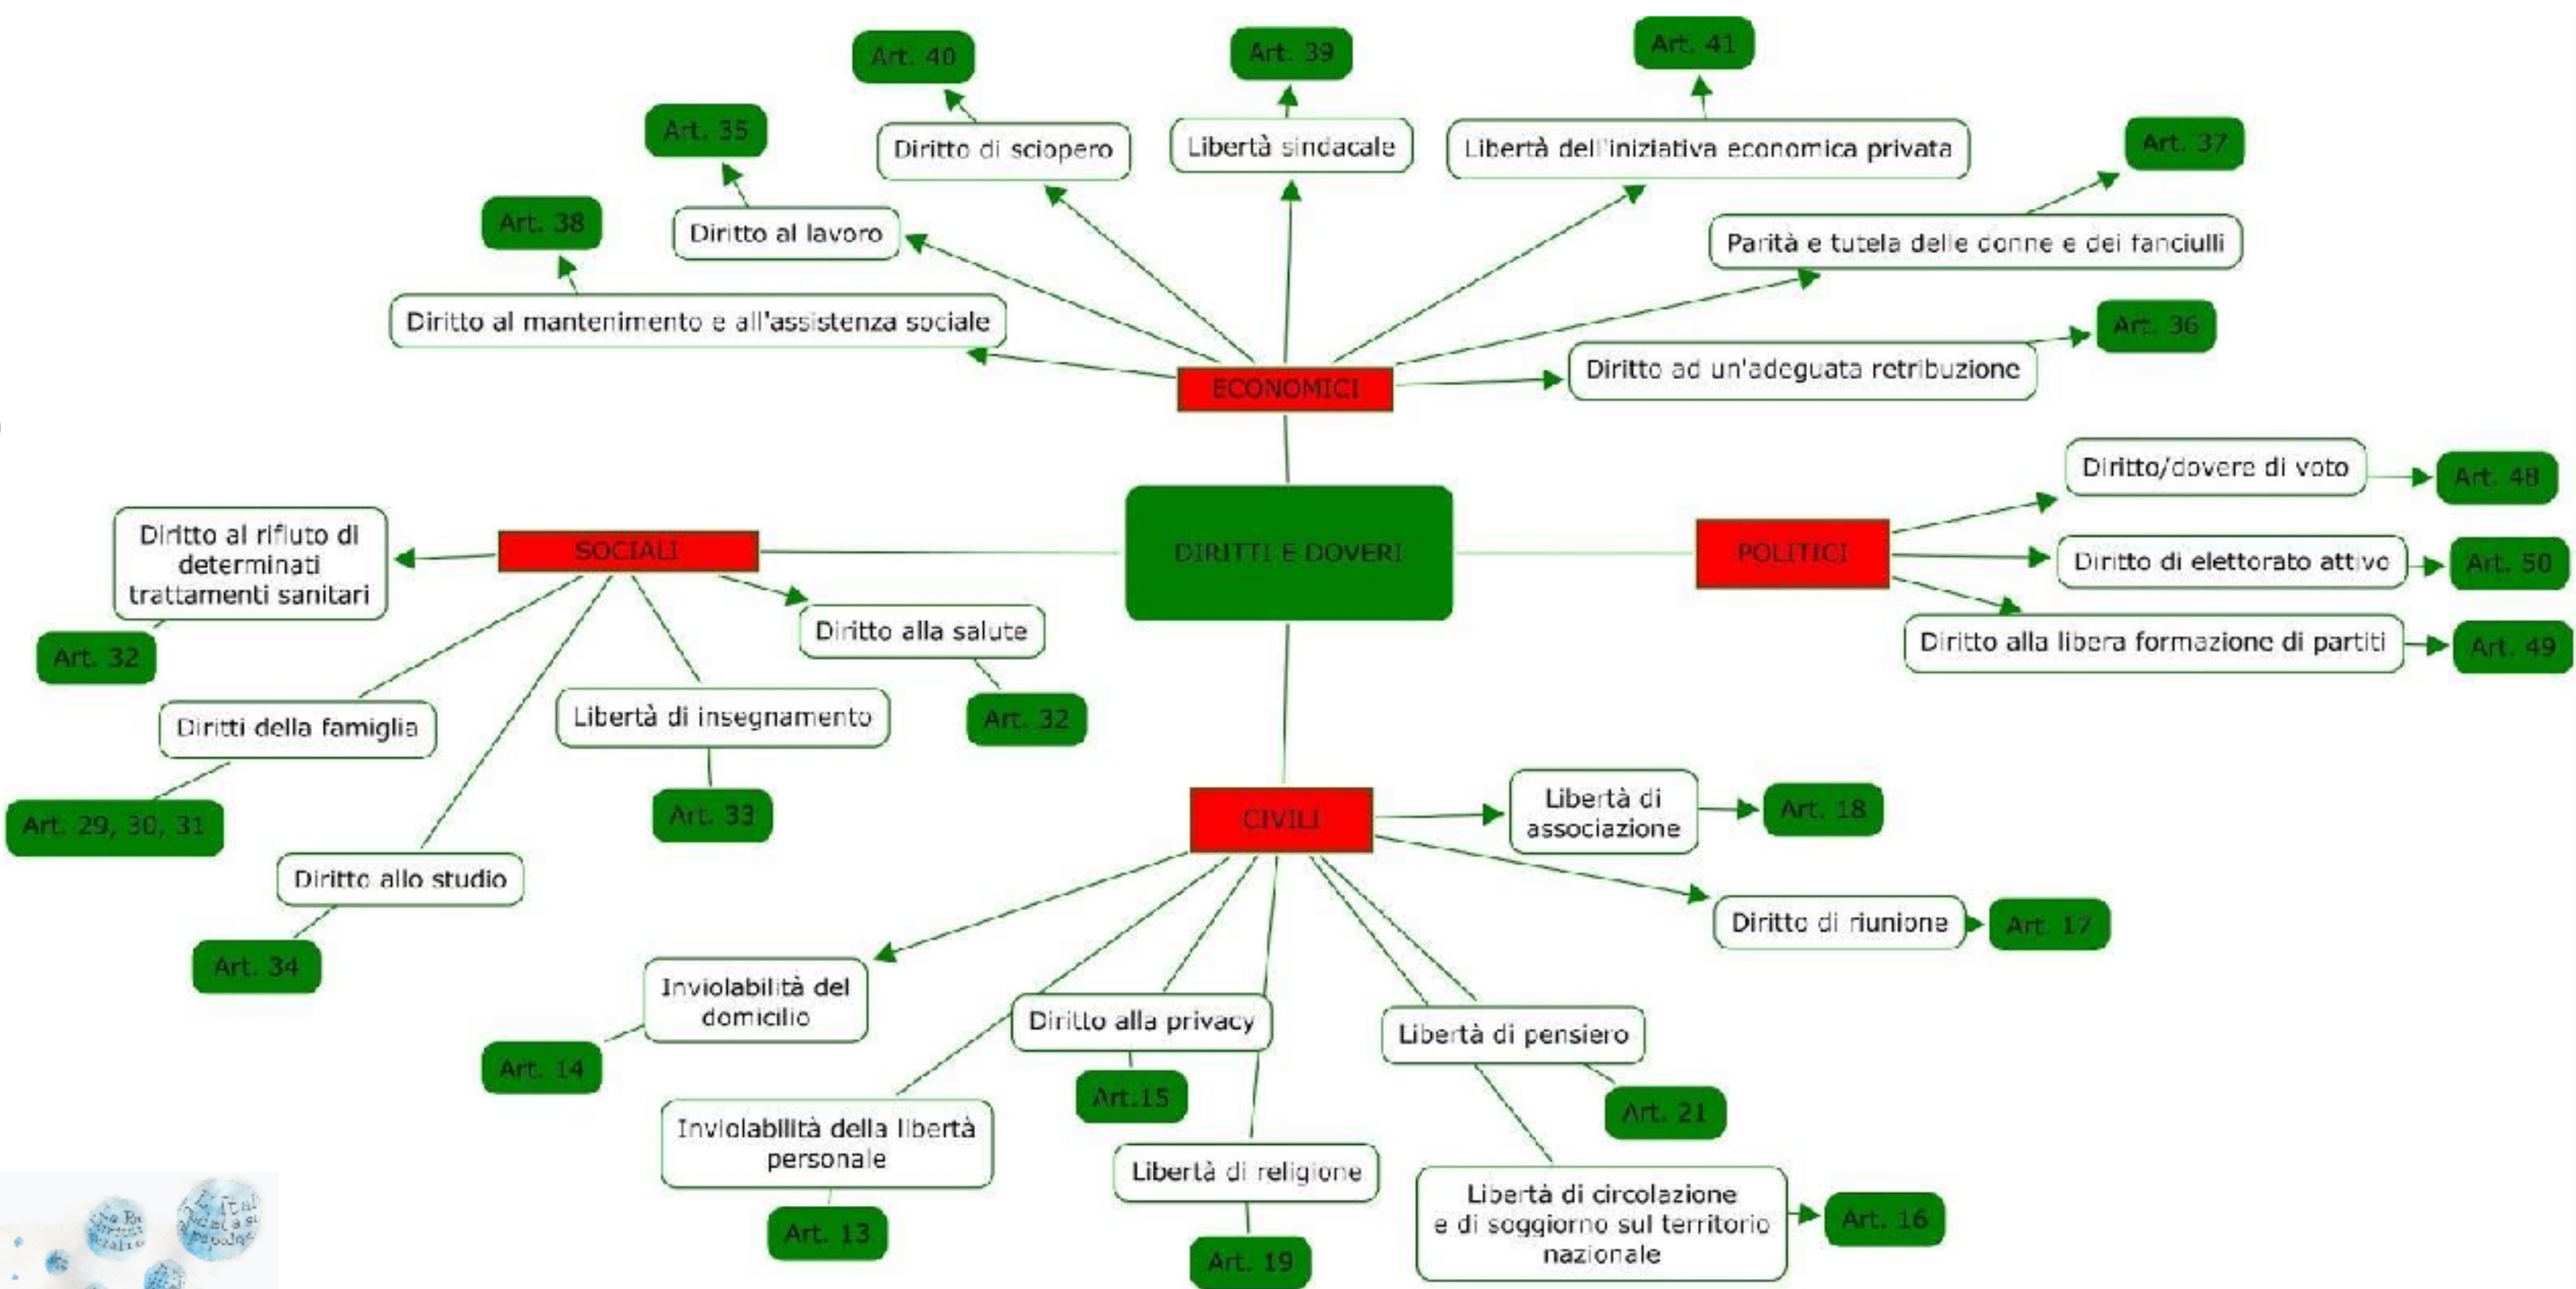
DIRITTI E DOVERI

ECONOMICI

Diritto al mantenimento e all'assistenza sociale
Art. 38

Diritto al lavoro
Art. 35

Diritto di sciopero
Art. 40

Libertà sindacale
Art. 39

Libertà dell'iniziativa economica privata
Art. 41

Parità e tutela delle donne e dei fanciulli
Art. 37

Diritto ad un'adeguata retribuzione
Art. 36

POLITICI

Diritto/dovere di voto
Art. 48

Diritto di elettorato attivo
Art. 50

Diritto alla libera formazione di partiti
Art. 49

SOCIALI

Diritto al rifiuto di determinati trattamenti sanitari
Art. 32

Diritto alla salute
Art. 32

Libertà di insegnamento
Art. 33

Diritti della famiglia
Art. 29, 30, 31

Diritto allo studio
Art. 34

CIVILI

Libertà di associazione
Art. 18

Diritto di riunione
Art. 17

Libertà di pensiero
Art. 21

Libertà di circolazione e di soggiorno sul territorio nazionale
Art. 16

Libertà di religione
Art. 19

Diritto alla privacy
Art.15

Inviolabilità della libertà personale
Art. 13

Inviolabilità del domicilio
Art. 14